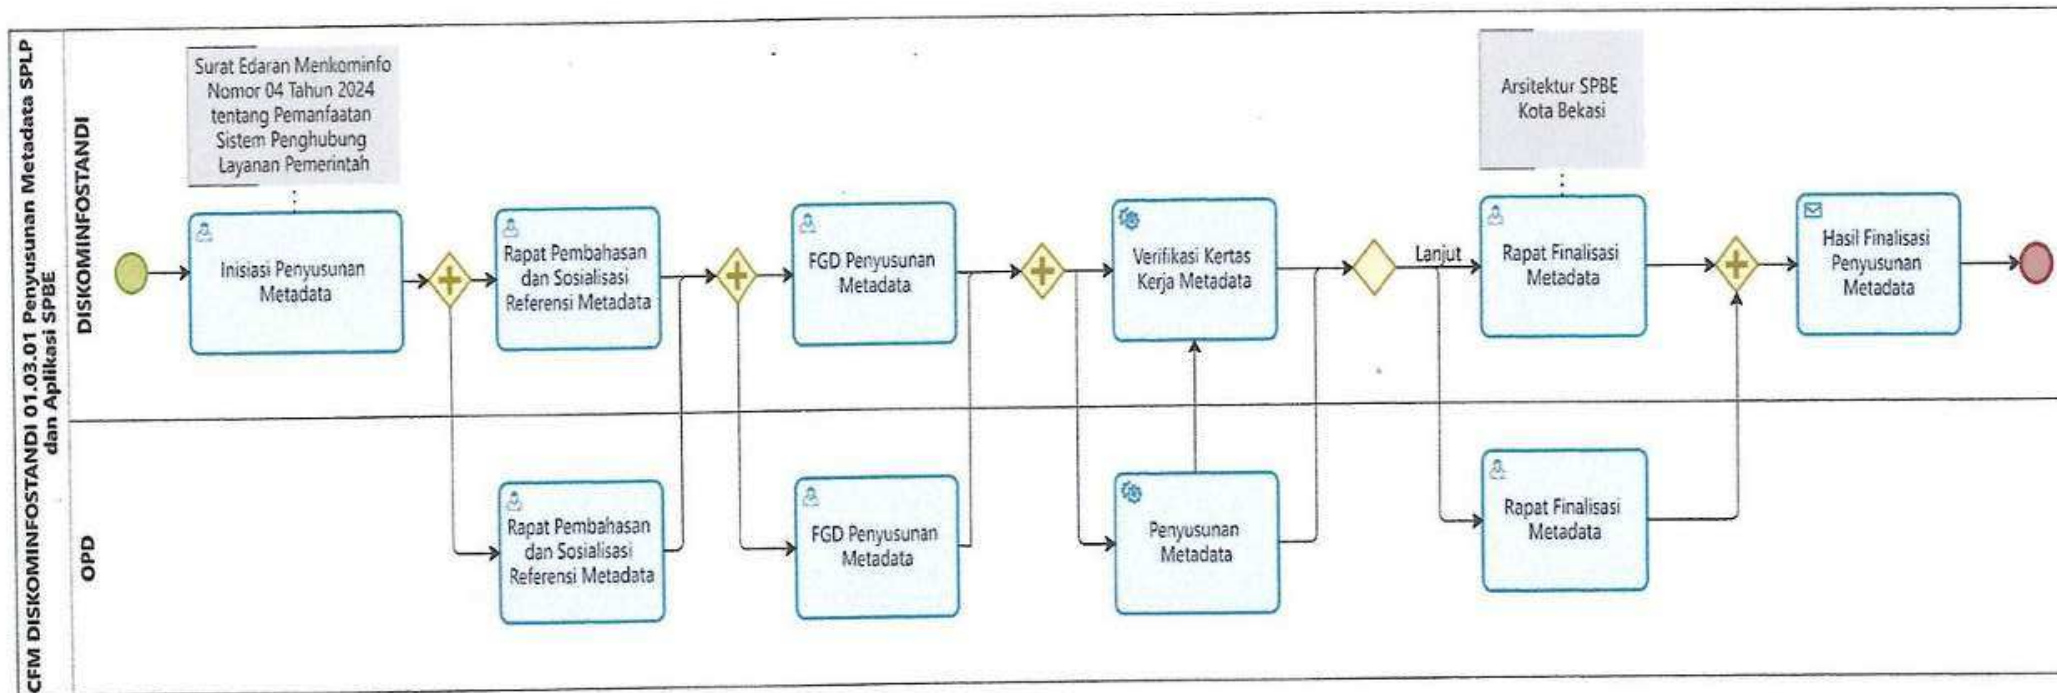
CFM DISKOMINFOSTANDI 01.03.01 Penyusunan Metadata SPLP dan Aplikasi SPBE

DISKOMINFOSTANDI

Surat Edaran Menkominfo Nomor 04 Tahun 2024 tentang Pemanfaatan Sistem Penghubung Layanan Pemerintah

Inisiasi Penyusunan Metadata

Rapat Pembahasan dan Sosialisasi Referensi Metadata

FGD Penyusunan Metadata

Verifikasi Kertas Kerja Metadata

Lanjut

Arsitektur SPBE Kota Bekasi

Rapat Finalisasi Metadata

Hasil Finalisasi Penyusunan Metadata

OPD

Rapat Pembahasan dan Sosialisasi Referensi Metadata

FGD Penyusunan Metadata

Penyusunan Metadata

Rapat Finalisasi Metadata